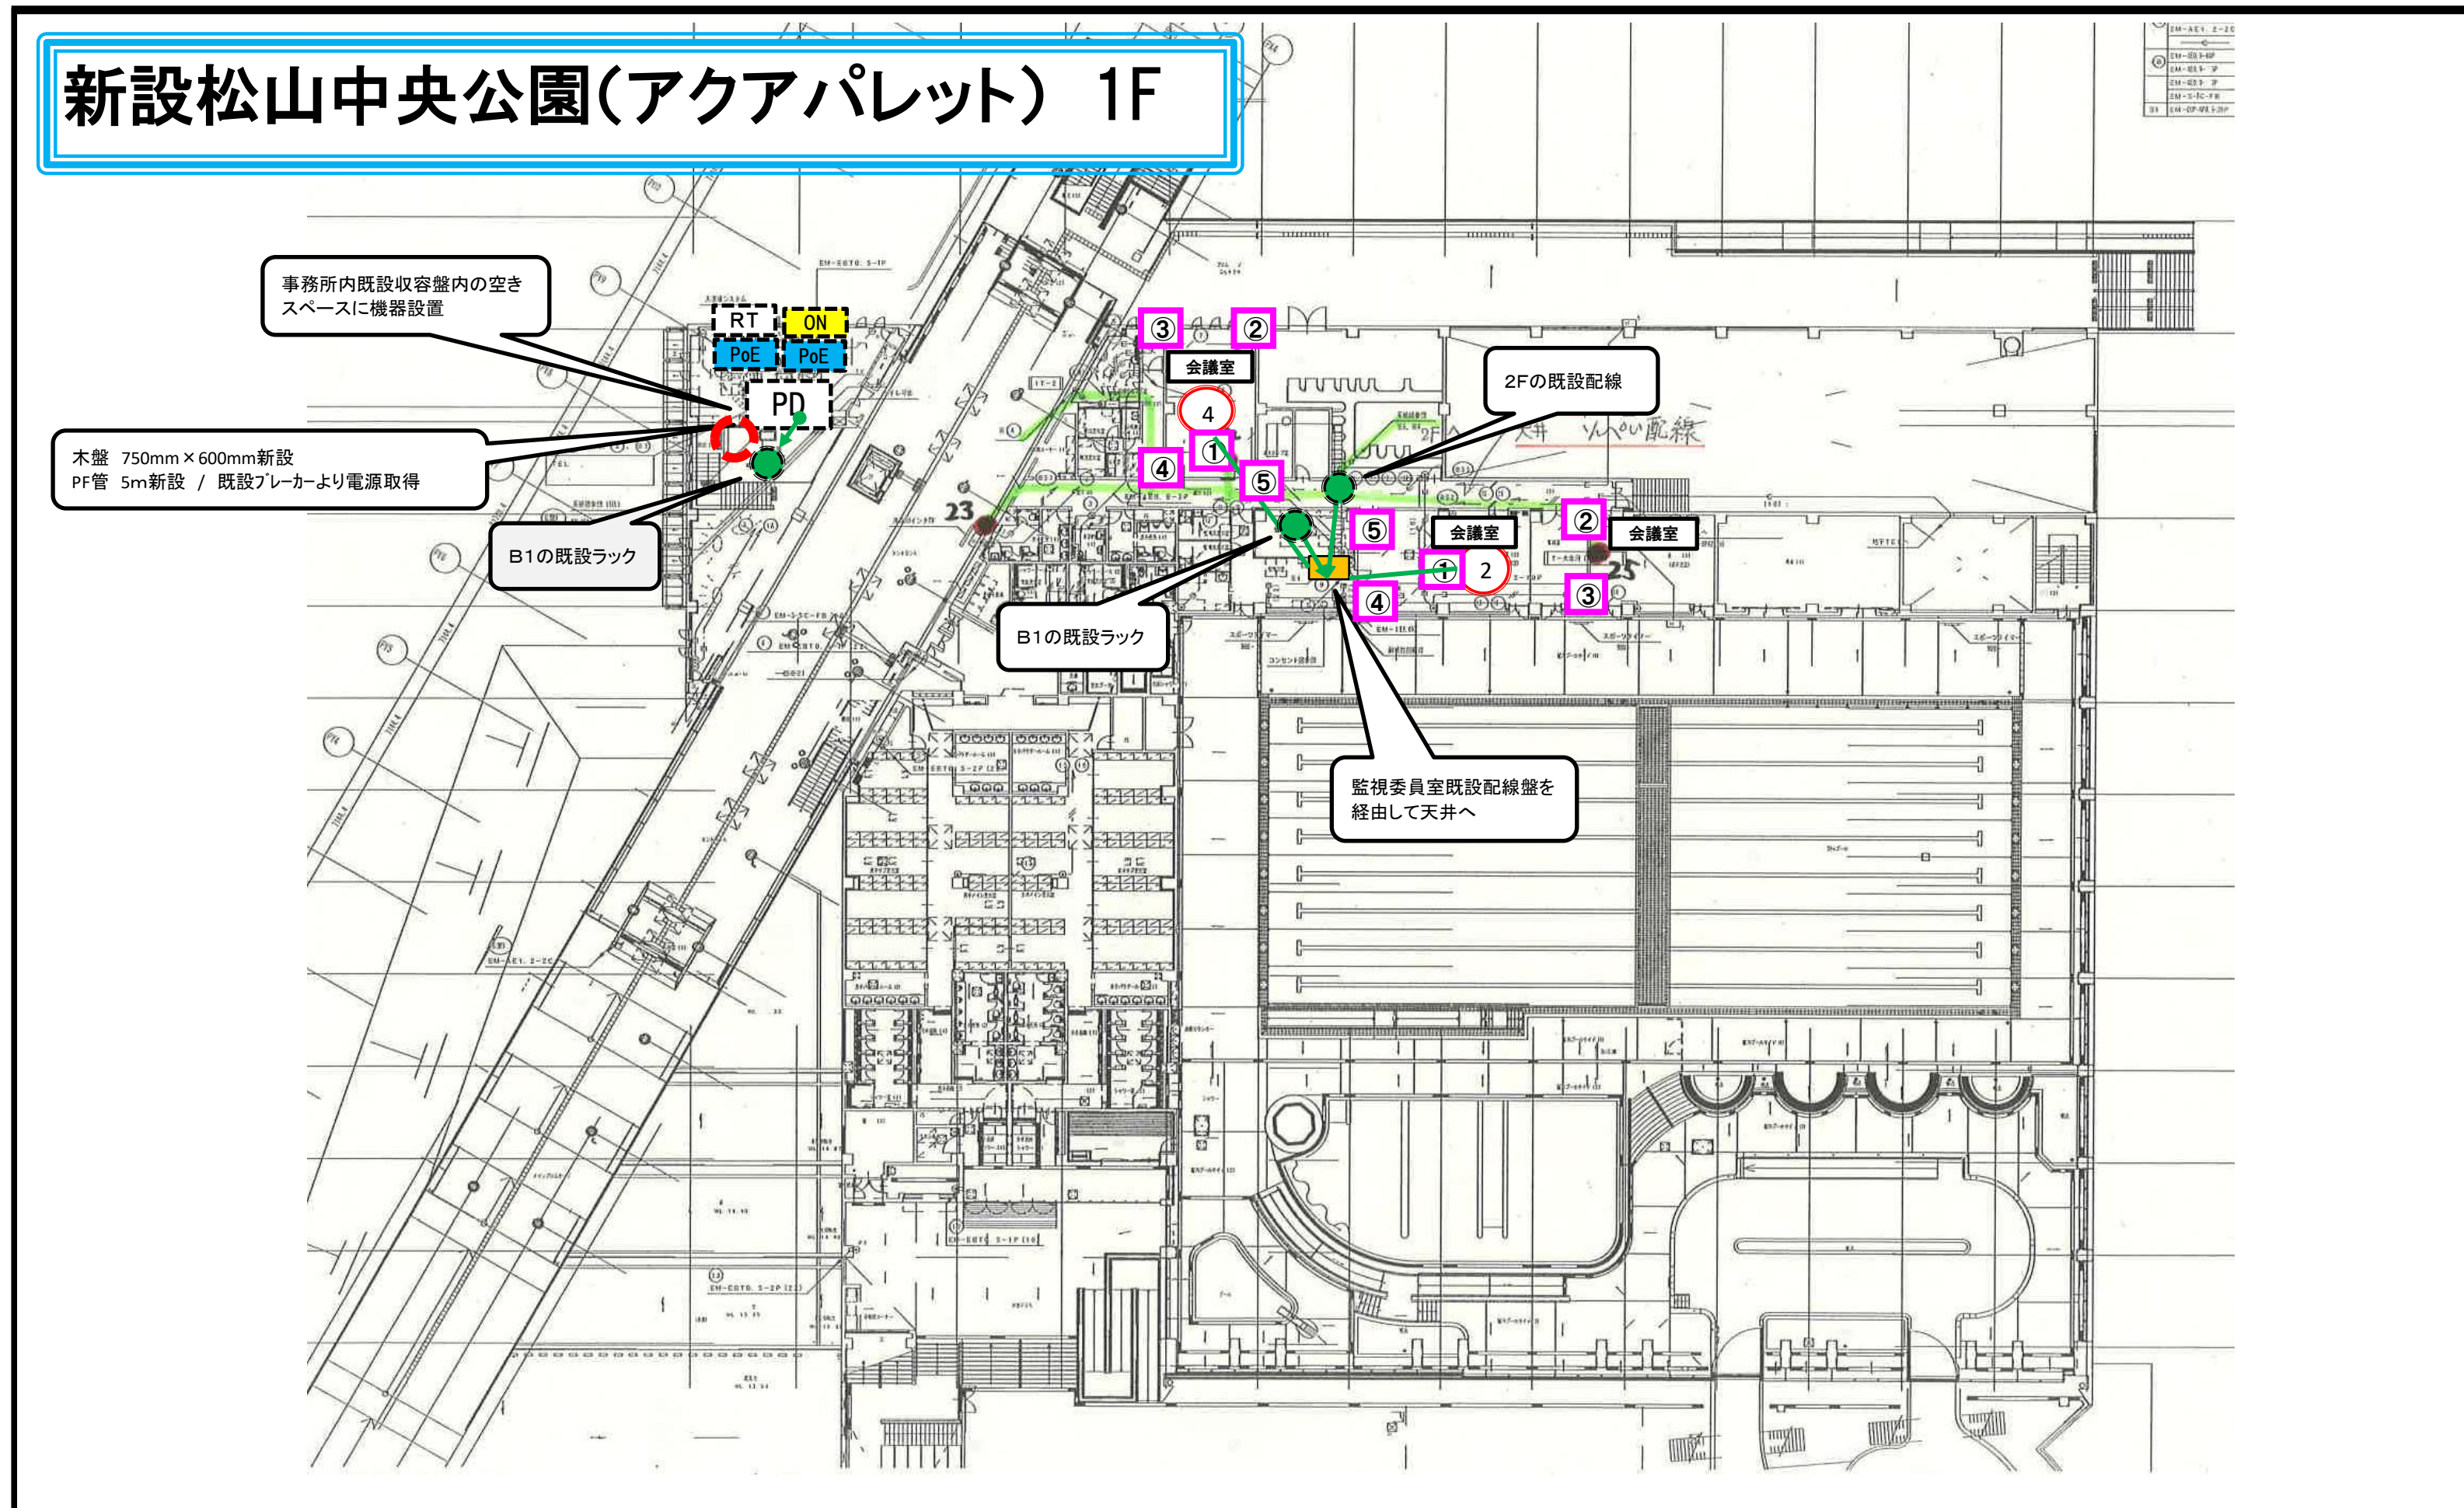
新設松山中央公園(アクアパレット) 1F

事務所内既設収容盤内の空き スペースに機器設置

RT
ON
PoE
PoE
PD

木盤 750mm×600mm新設
PF管 5m新設 / 既設ブレーカーより電源取得

B1の既設ラック

③ ②
会議室
4
①
④
⑤

2Fの既設配線
天井 ソハペい配線

23

⑤
会議室
②
会議室
①
2
25
④
③

B1の既設ラック

監視委員室既設配線盤を 経由して天井へ